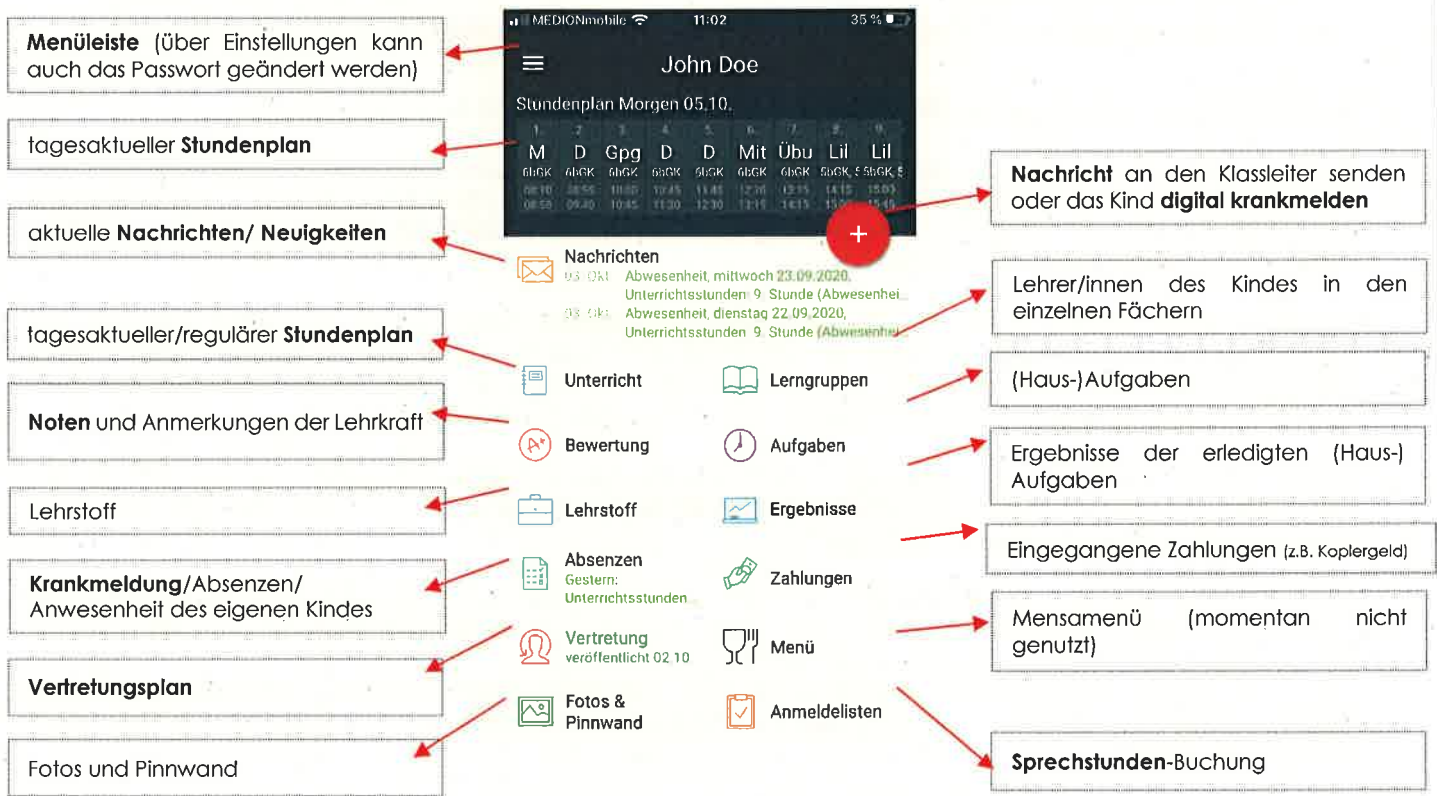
**Menüleiste** (über Einstellungen kann auch das Passwort geändert werden)

tagesaktueller **Stundenplan**

aktuelle **Nachrichten/ Neuigkeiten**

tagesaktueller/regulärer **Stundenplan**

**Noten** und Anmerkungen der Lehrkraft

Lehrstoff

**Krankmeldung**/Absenzen/ Anwesenheit des eigenen Kindes

**Vertretungsplan**

Fotos und Pinnwand

MEDIONmobile 11:02 35 %

John Doe

Stundenplan Morgen 05.10.

| 1. | 2. | 3. | 4. | 5. | 6. | 7. | 8. | 9. |
|---|---|---|---|---|---|---|---|---|
| M | D | Gpg | D | D | Mit | Übu | Lil | Lil |
| 6bGK | 6bGK | 6bGK | 6bGK | 6bGK | 6bGK | 6bGK | 5bGK, 5 | 5bGK, 5 |
| 08:10 | 08:55 | 10:00 | 10:45 | 11:45 | 12:30 | 13:15 | 14:15 | 15:00 |
| 08:55 | 09:40 | 10:45 | 11:30 | 12:30 | 13:15 | 14:15 | 15:00 | 15:45 |

Nachrichten
03. Okt. Abwesenheit, mittwoch 23.09.2020, Unterrichtsstunden: 9. Stunde (Abwesenhei
03. Okt. Abwesenheit, dienstag 22.09.2020, Unterrichtsstunden: 9. Stunde (Abwesenhei

Unterricht
Lerngruppen
Bewertung
Aufgaben
Lehrstoff
Ergebnisse
Absenzen
Gestern: Unterrichtsstunden
Zahlungen
Vertretung
veröffentlicht 02.10
Menü
Fotos & Pinnwand
Anmeldelisten

**Nachricht** an den Klassleiter senden oder das Kind **digital krankmelden**

Lehrer/innen des Kindes in den einzelnen Fächern

(Haus-)Aufgaben

Ergebnisse der erledigten (Haus-) Aufgaben

Eingegangene Zahlungen (z.B. Koplergeld)

Mensamenü (momentan nicht genutzt)

**Sprechstunden**-Buchung